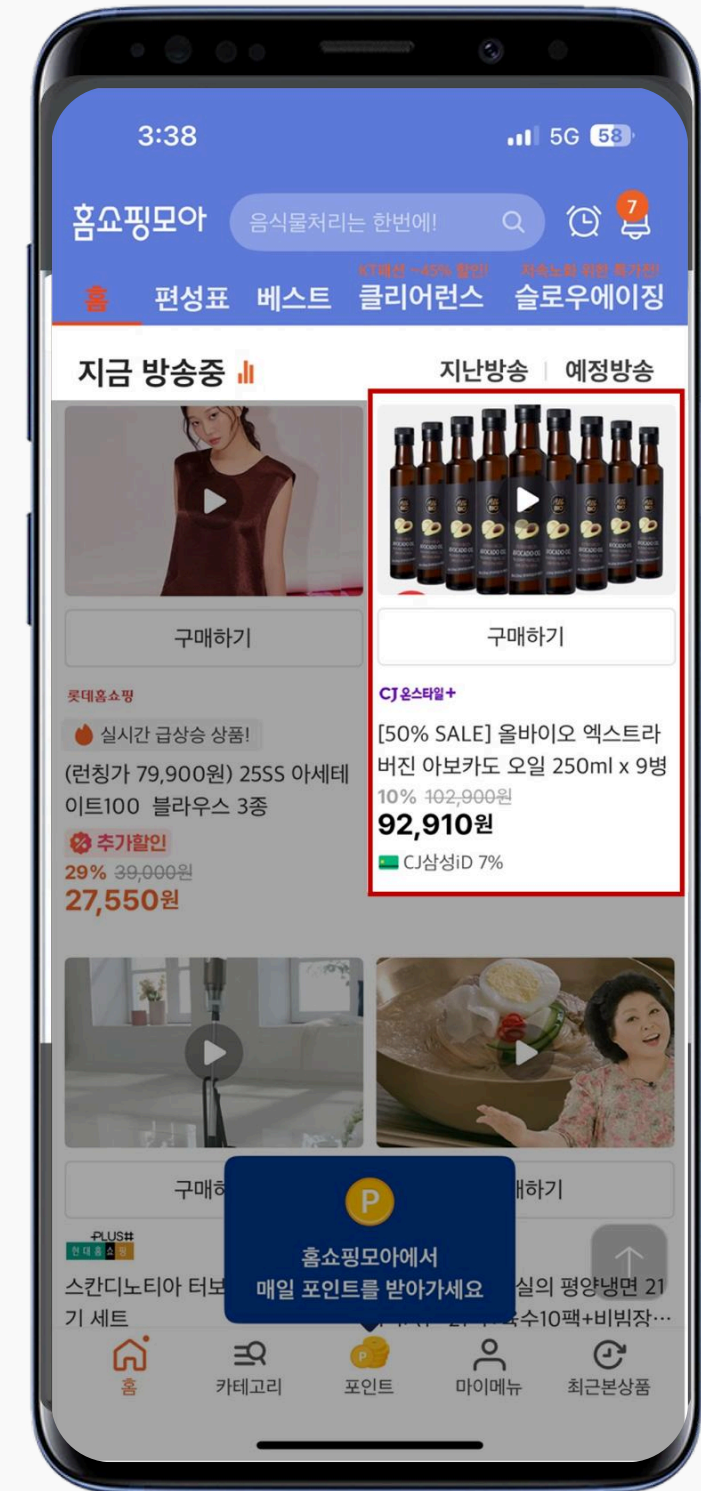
3:38

5G 58

홈쇼핑모아

음식물처리는 한번에!

7

KT패션 ~49% 할인!

저속노화 위한 특가전!

홈 편성표 베스트 클리어런스 슬로우에이징

지금 방송중

지난방송 | 예정방송

구매하기

롯데홈쇼핑

실시간 급상승 상품!

(런칭가 79,900원) 25SS 아세테이트100 블라우스 3종

추가할인

29% ~~39,000원~~

27,550원

구매하기

CJ온스타일+

[50% SALE] 올바이오 엑스트라 버진 아보카도 오일 250ml x 9병

10% ~~102,900원~~

92,910원

CJ삼성iD 7%

구매하

PLUS#
현대홈쇼핑

스칸디노티아 터보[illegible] 기 세트

P

홈쇼핑모아에서
매일 포인트를 받아가세요

매하기

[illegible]실의 평양냉면 21 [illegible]육수10팩+비빔장…

홈 카테고리 포인트 마이메뉴 최근본상품